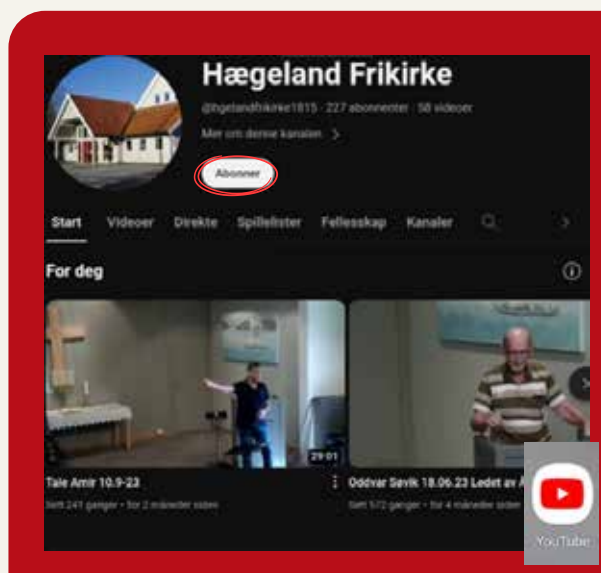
Hægeland Frikirke

@hgelandfrikirke1815 · 227 abonnenter · 58 videoer

Mer om denne kanalen >

Abonner

Start Videoer Direkte Spillelister Fellesskap Kanaler

For deg

29:01

Tale Amir 10.9-23

Sett 241 ganger · for 2 måneder siden

Oddvar Søvik 18.06.23 Ledet av A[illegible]

Sett 572 ganger · for 4 måneder siden

YouTube